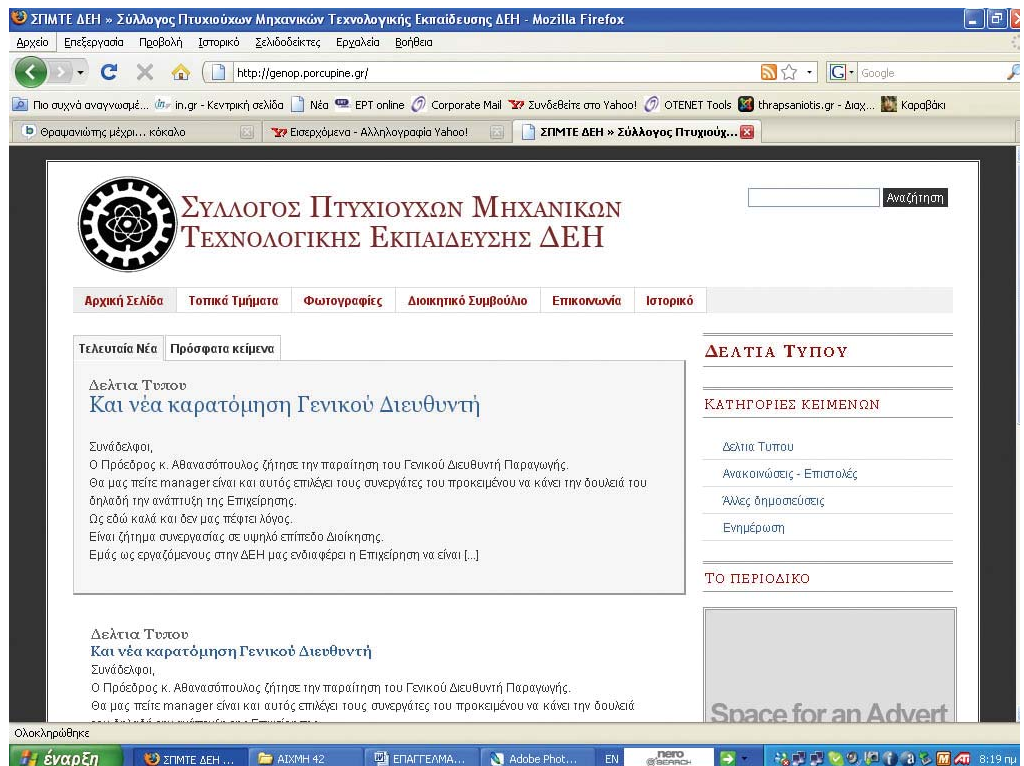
ΣΠΜΤΕ ΔΕΗ » Σύλλογος Πτυχιούχων Μηχανικών Τεχνολογικής Εκπαίδευσης ΔΕΗ - Mozilla Firefox

Αρχείο Επεξεργασία Προβολή Ιστορικό Σελιδοδείκτες Εργαλεία Βοήθεια

http://genop.porcupine.gr/

Google

Πιο συχνά αναγνωσμέ... in.gr - Κεντρική σελίδα Νέα ΕΡΤ online Corporate Mail Συνδεθείτε στο Yahoo! OTENET Tools thrapsaniotis.gr - Διαχ... Καραβάκι

Θραψανιώτης μέχρι... κόκαλο | Εισερχόμενα - Αλληλογραφία Yahoo! | ΣΠΜΤΕ ΔΕΗ » Σύλλογος Πτυχιούχ...

Συλλογος Πτυχιουχων Μηχανικων Τεχνολογικης Εκπαιδευσης ΔΕΗ

Αναζήτηση

Αρχική Σελίδα | Τοπικά Τμήματα | Φωτογραφίες | Διοικητικό Συμβούλιο | Επικοινωνία | Ιστορικό

Τελευταία Νέα | Πρόσφατα κείμενα

Δελτια Τυπου
Και νέα καρατόμηση Γενικού Διευθυντή

Συνάδελφοι,
Ο Πρόεδρος κ. Αθανασόπουλος ζήτησε την παραίτηση του Γενικού Διευθυντή Παραγωγής.
Θα μας πείτε manager είναι και αυτός επιλέγει τους συνεργάτες του προκειμένου να κάνει την δουλειά του δηλαδή την ανάπτυξη της Επιχείρησης.
Ως εδώ καλά και δεν μας πέφτει λόγος.
Είναι ζήτημα συνεργασίας σε υψηλό επίπεδο Διοίκησης.
Εμάς ως εργαζόμενους στην ΔΕΗ μας ενδιαφέρει η Επιχείρηση να είναι [...]

Δελτια Τυπου
Και νέα καρατόμηση Γενικού Διευθυντή
Συνάδελφοι,
Ο Πρόεδρος κ. Αθανασόπουλος ζήτησε την παραίτηση του Γενικού Διευθυντή Παραγωγής.
Θα μας πείτε manager είναι και αυτός επιλέγει τους συνεργάτες του προκειμένου να κάνει την δουλειά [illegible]

Δελτια Τυπου

Κατηγοριες Κειμενων

Δελτια Τυπου
Ανακοινώσεις - Επιστολές
Άλλες δημοσιεύσεις
Ενημέρωση

Το Περιοδικο

Space for an Advert

Ολοκληρώθηκε

έναρξη | ΣΠΜΤΕ ΔΕΗ ... | ΑΙΧΜΗ 42 | ΕΠΑΓΓΕΛΜΑ... | Adobe Phot... | EN | nero SEARCH | 8:19 πμ